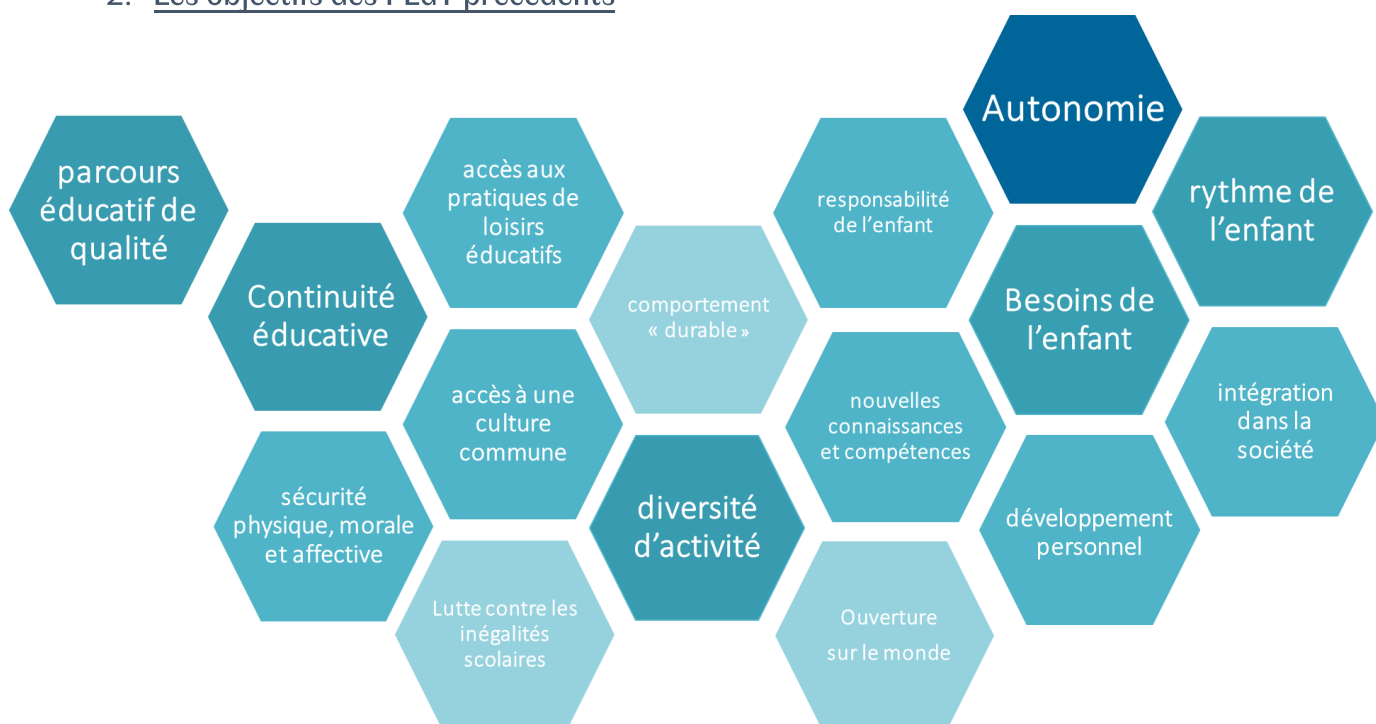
2. Les objectifs des PEdT précédents

parcours éducatif de qualité

Continuité éducative

sécurité physique, morale et affective

accès aux pratiques de loisirs éducatifs

accès à une culture commune

Lutte contre les inégalités scolaires

comportement « durable »

diversité d'activité

responsabilité de l'enfant

nouvelles connaissances et compétences

Ouverture sur le monde

Autonomie

Besoins de l'enfant

développement personnel

rythme de l'enfant

intégration dans la société